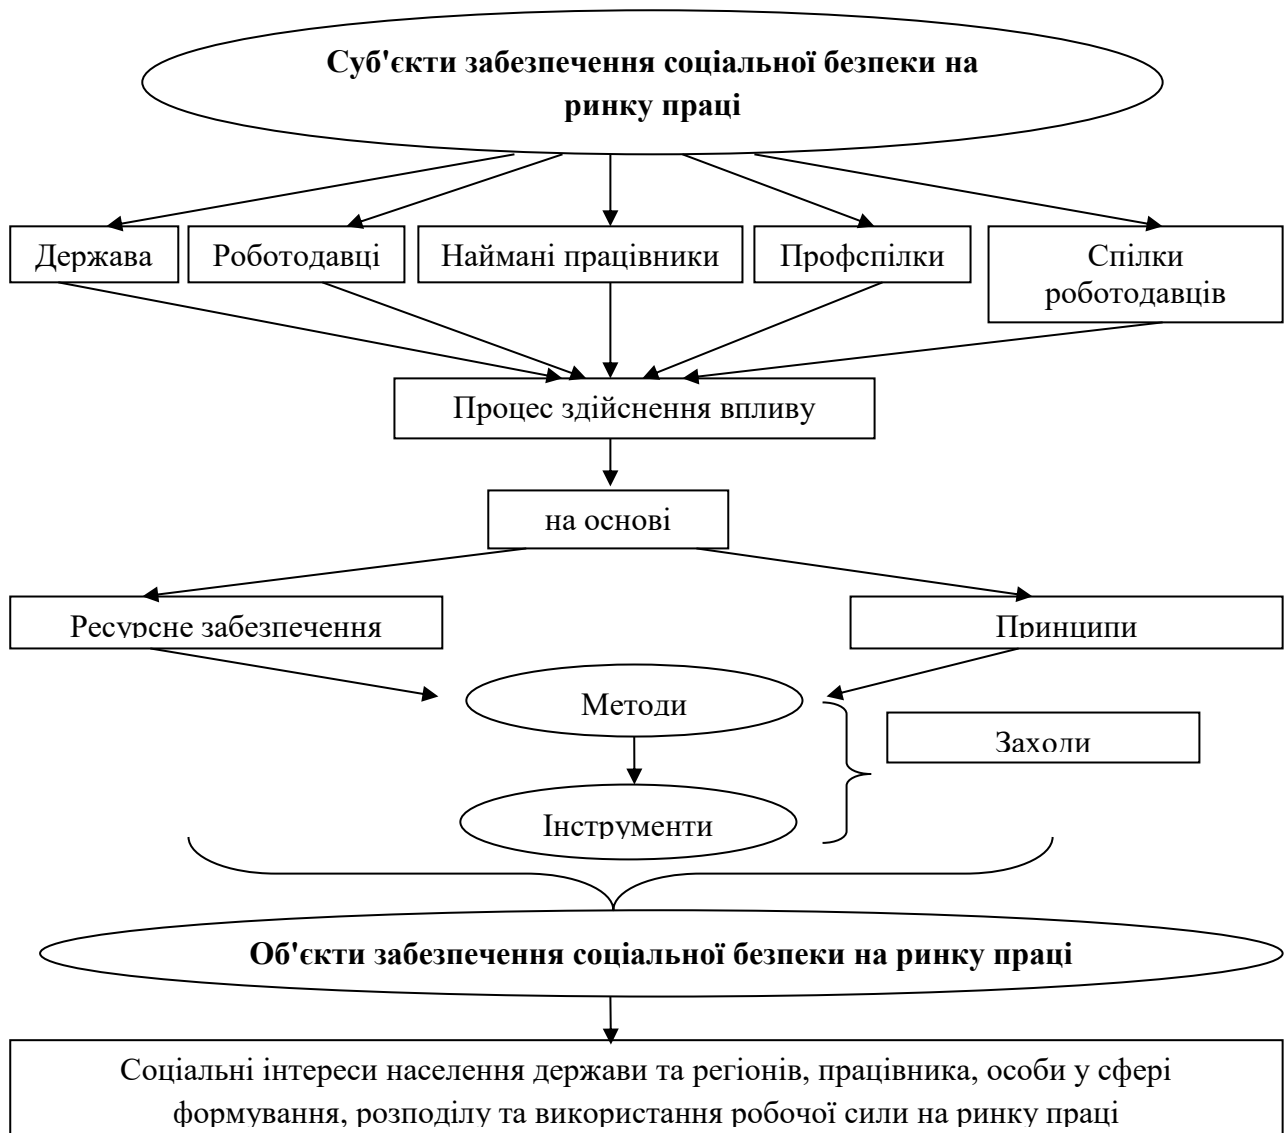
Суб'єкти забезпечення соціальної безпеки на ринку праці

Держава

Роботодавці

Наймані працівники

Профспілки

Спілки роботодавців

Процес здійснення впливу

на основі

Ресурсне забезпечення

Принципи

Методи

Заходи

Інструменти

Об'єкти забезпечення соціальної безпеки на ринку праці

Соціальні інтереси населення держави та регіонів, працівника, особи у сфері формування, розподілу та використання робочої сили на ринку праці